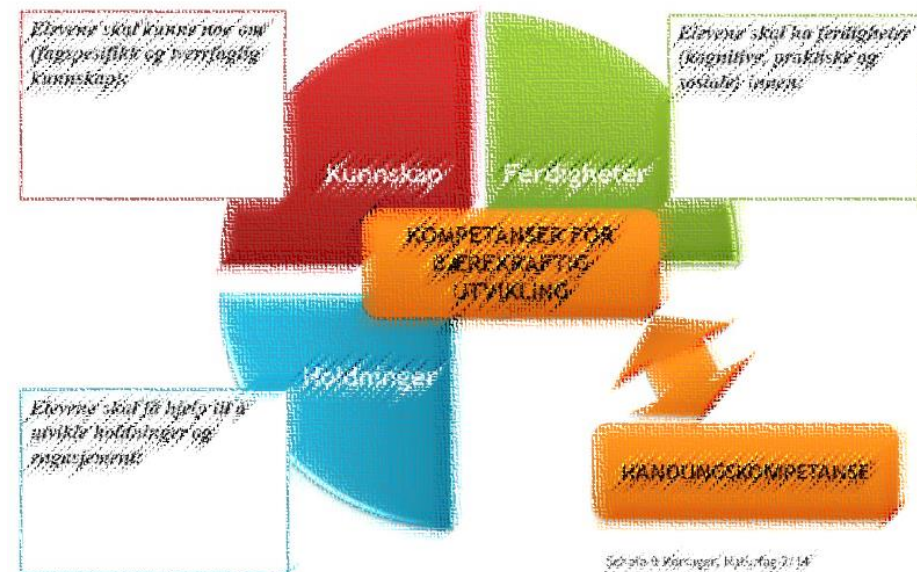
Elevene skal kunne noe om (fagspesifikk og tverrfaglig kunnskap).

Elevene skal ha ferdigheter (kognitive, praktiske og sosiale) innen.

Kunnskap

Ferdigheter

KOMPETANSER FOR BÆREKRAFTIG UTVIKLING

Holdninger

Elevene skal få hjelp til å utvikle holdninger og engasjement.

HANDLINGSKOMPETANSE

Sehola & Korsager, Naturfag 2/14